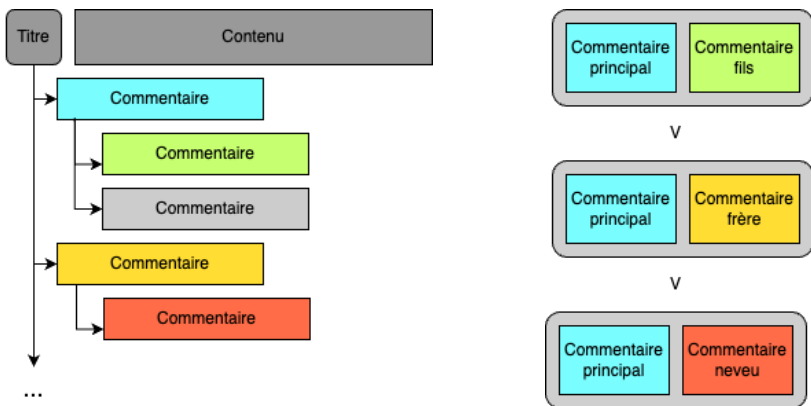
Titre

Contenu

Commentaire

Commentaire

Commentaire

Commentaire

Commentaire

...

Commentaire principal

Commentaire fils

v

Commentaire principal

Commentaire frère

v

Commentaire principal

Commentaire neveu